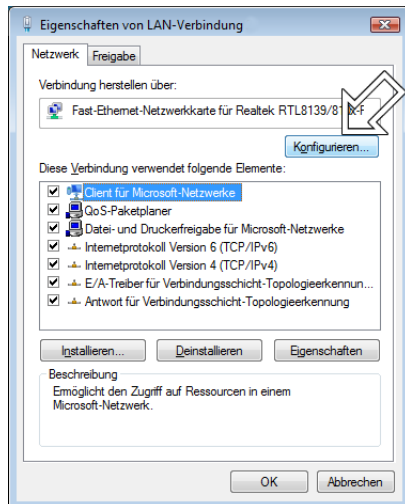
Eigenschaften von LAN-Verbindung

Netzwerk | Freigabe

Verbindung herstellen über:

Fast-Ethernet-Netzwerkkarte für Realtek RTL8139/81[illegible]

Konfigurieren...

Diese Verbindung verwendet folgende Elemente:

Client für Microsoft-Netzwerke
QoS-Paketplaner
Datei- und Druckerfreigabe für Microsoft-Netzwerke
Internetprotokoll Version 6 (TCP/IPv6)
Internetprotokoll Version 4 (TCP/IPv4)
E/A-Treiber für Verbindungsschicht-Topologieerkennun...
Antwort für Verbindungsschicht-Topologieerkennung

Installieren... | Deinstallieren | Eigenschaften

Beschreibung
Ermöglicht den Zugriff auf Ressourcen in einem Microsoft-Netzwerk.

OK | Abbrechen